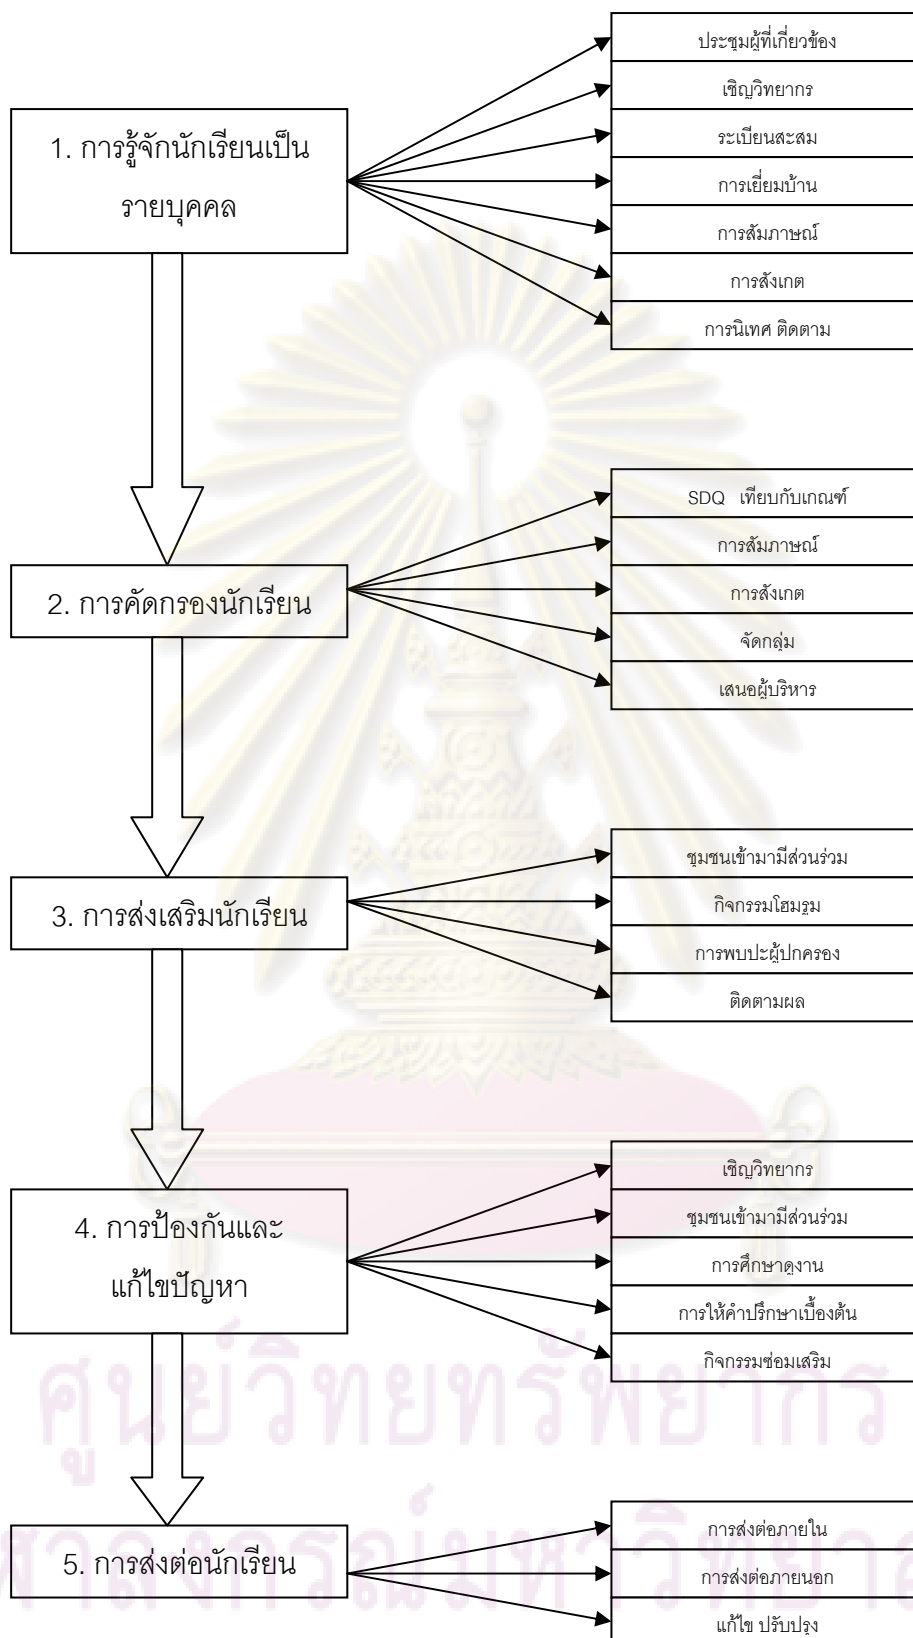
1. การรู้จักนักเรียนเป็นรายบุคคล

ประชุมผู้ที่เกี่ยวข้อง
เชิญวิทยากร
ระเบียนสะสม
การเยี่ยมบ้าน
การสัมภาษณ์
การสังเกต
การนิเทศ ติดตาม

2. การคัดกรองนักเรียน

SDQ เทียบกับเกณฑ์
การสัมภาษณ์
การสังเกต
จัดกลุ่ม
เสนอผู้บริหาร

3. การส่งเสริมนักเรียน

ชุมชนเข้ามามีส่วนร่วม
กิจกรรมโฮมรูม
การพบปะผู้ปกครอง
ติดตามผล

4. การป้องกันและแก้ไขปัญหา

เชิญวิทยากร
ชุมชนเข้ามามีส่วนร่วม
การศึกษาดูงาน
การให้คำปรึกษาเบื้องต้น
กิจกรรมซ่อมเสริม

5. การส่งต่อนักเรียน

การส่งต่อภายใน
การส่งต่อภายนอก
แก้ไข ปรับปรุง

ศูนย์วิทยทรัพยากร
จุฬาลงกรณ์มหาวิทยาลัย